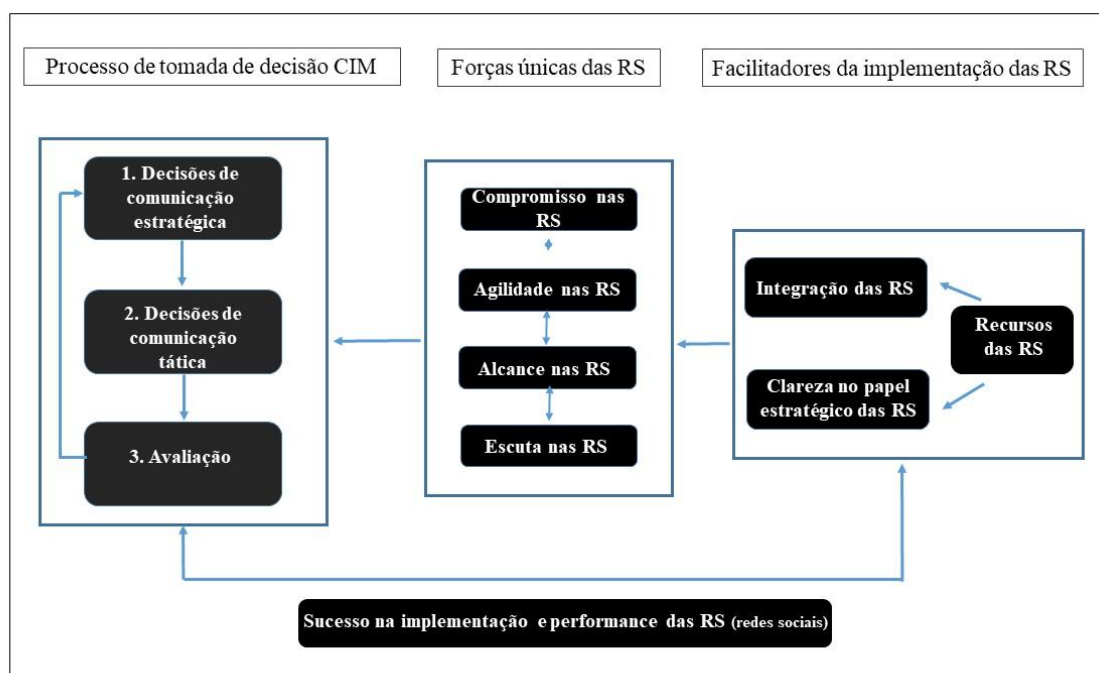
Processo de tomada de decisão CIM

Forças únicas das RS

Facilitadores da implementação das RS

1. Decisões de comunicação estratégica

2. Decisões de comunicação tática

3. Avaliação

Compromisso nas RS

Agilidade nas RS

Alcance nas RS

Escuta nas RS

Integração das RS

Recursos das RS

Clareza no papel estratégico das RS

Sucesso na implementação e performance das RS (redes sociais)